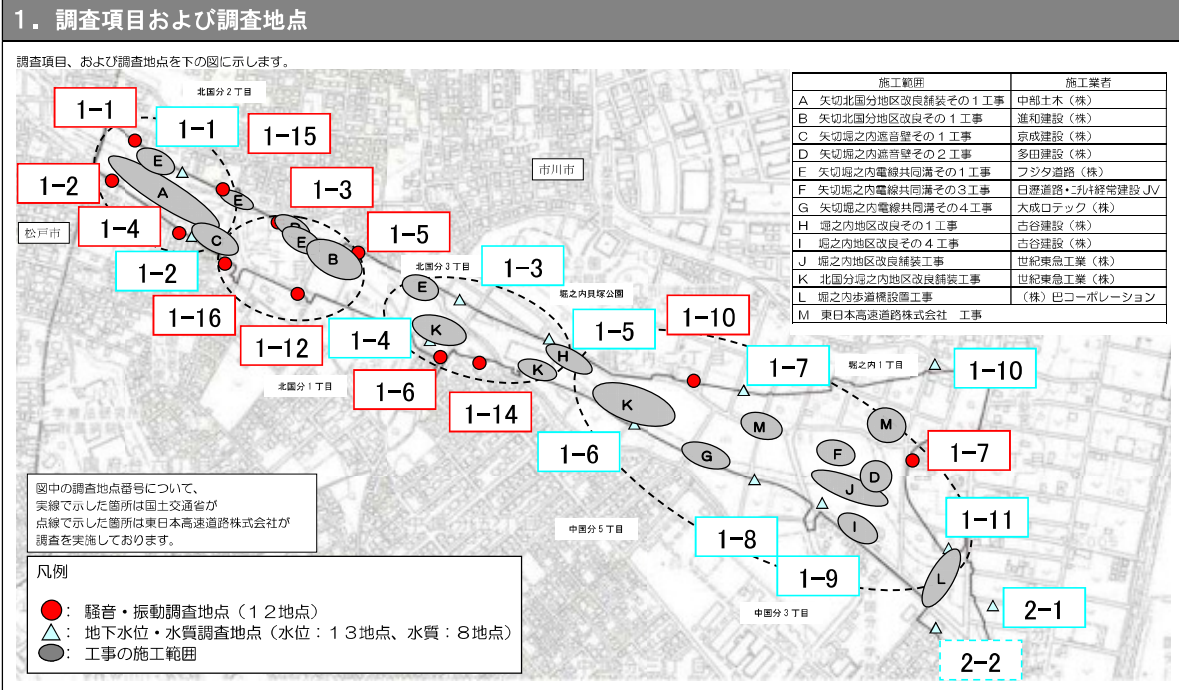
1．調査項目および調査地点

調査項目、および調査地点を下の図に示します。

| 施工範囲 | 施工業者 |
|---|---|
| A 矢切北国分地区改良舗装その１工事 | 中部土木（株） |
| B 矢切北国分地区改良その１工事 | 進和建設（株） |
| C 矢切堀之内遮音壁その１工事 | 京成建設（株） |
| D 矢切堀之内遮音壁その２工事 | 多田建設（株） |
| E 矢切堀之内電線共同溝その１工事 | フジタ道路（株） |
| F 矢切堀之内電線共同溝その３工事 | 日進道路・ミハル経常建設JV |
| G 矢切堀之内電線共同溝その４工事 | 大成ロテック（株） |
| H 堀之内地区改良その１工事 | 古谷建設（株） |
| I 堀之内地区改良その４工事 | 古谷建設（株） |
| J 堀之内地区改良舗装工事 | 世紀東急工業（株） |
| K 北国分堀之内地区改良舗装工事 | 世紀東急工業（株） |
| L 堀之内歩道橋設置工事 | （株）巴コーポレーション |
| M 東日本高速道路株式会社 工事 | |

北国分２丁目
1-1
1-1
1-15
1-2
1-3
1-4
1-5
1-2
1-16
1-12
市川市
松戸市
北国分３丁目
1-3
堀之内貝塚公園
1-4
1-5
1-10
北国分１丁目
1-6
1-14
1-7
堀之内１丁目
1-10
1-6
1-7
1-8
1-9
1-11
中国分５丁目
中国分３丁目
2-1
2-2
E
A
E
C
E
E
B
E
K
H
K
K
M
M
G
F
D
J
I
L

図中の調査地点番号について、
実線で示した箇所は国土交通省が
点線で示した箇所は東日本高速道路株式会社が
調査を実施しております。

凡例
：騒音・振動調査地点（１２地点）
：地下水位・水質調査地点（水位：１３地点、水質：８地点）
：工事の施工範囲